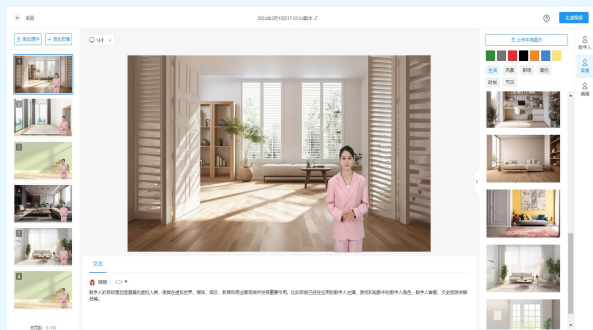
返回

2024年3月19日17:03:50草稿

生成视频

添加素材

添加图层

16:9

上传本地图片

数字人

背景

调整

全部

风景

职场

简约

时尚

节日

1

2

3

4

5

6

文案

薇薇

1.0X

数字人的应用场景是指虚拟人物、在虚拟世界、网络、娱乐、教育和商业等领域中发挥重要作用。比如在能已经在应用的数字人主播、游戏和电影中的数字人角色、数字人客服、文化旅游讲解员等。

总时长：0:00